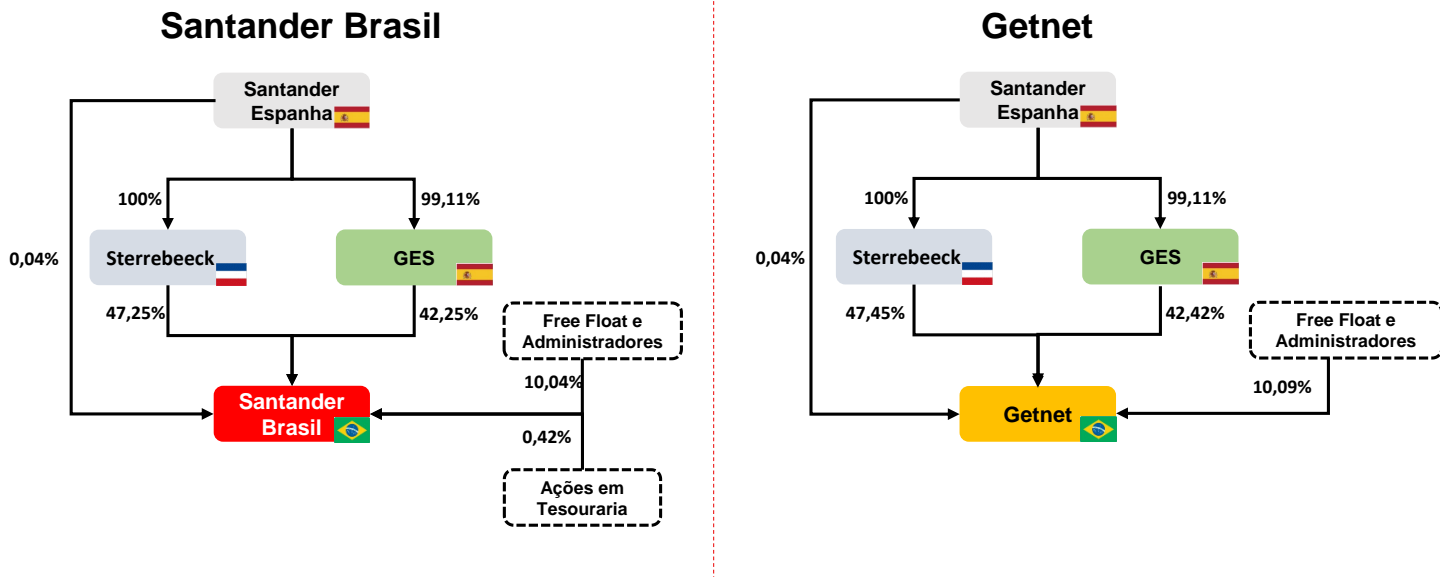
Santander Brasil

Santander Espanha

100%

99,11%

0,04%

Sterrebeeck

GES

47,25%

42,25%

Free Float e Administradores

10,04%

Santander Brasil

0,42%

Ações em Tesouraria

Getnet

Santander Espanha

100%

99,11%

0,04%

Sterrebeeck

GES

47,45%

42,42%

Free Float e Administradores

10,09%

Getnet